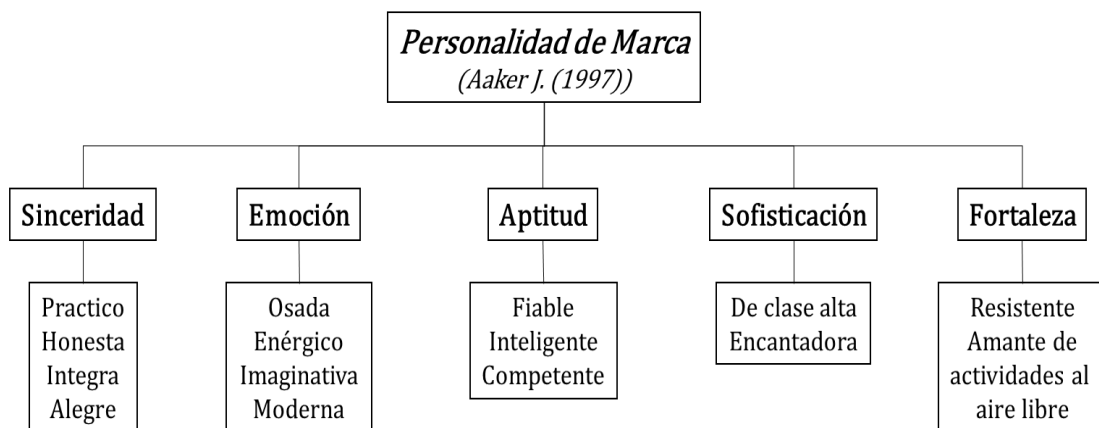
Personalidad de Marca
(Aaker J. (1997))

Sinceridad

Practico
Honesta
Integra
Alegre

Emoción

Osada
Enérgico
Imaginativa
Moderna

Aptitud

Fiable
Inteligente
Competente

Sofisticación

De clase alta
Encantadora

Fortaleza

Resistente
Amante de actividades al aire libre